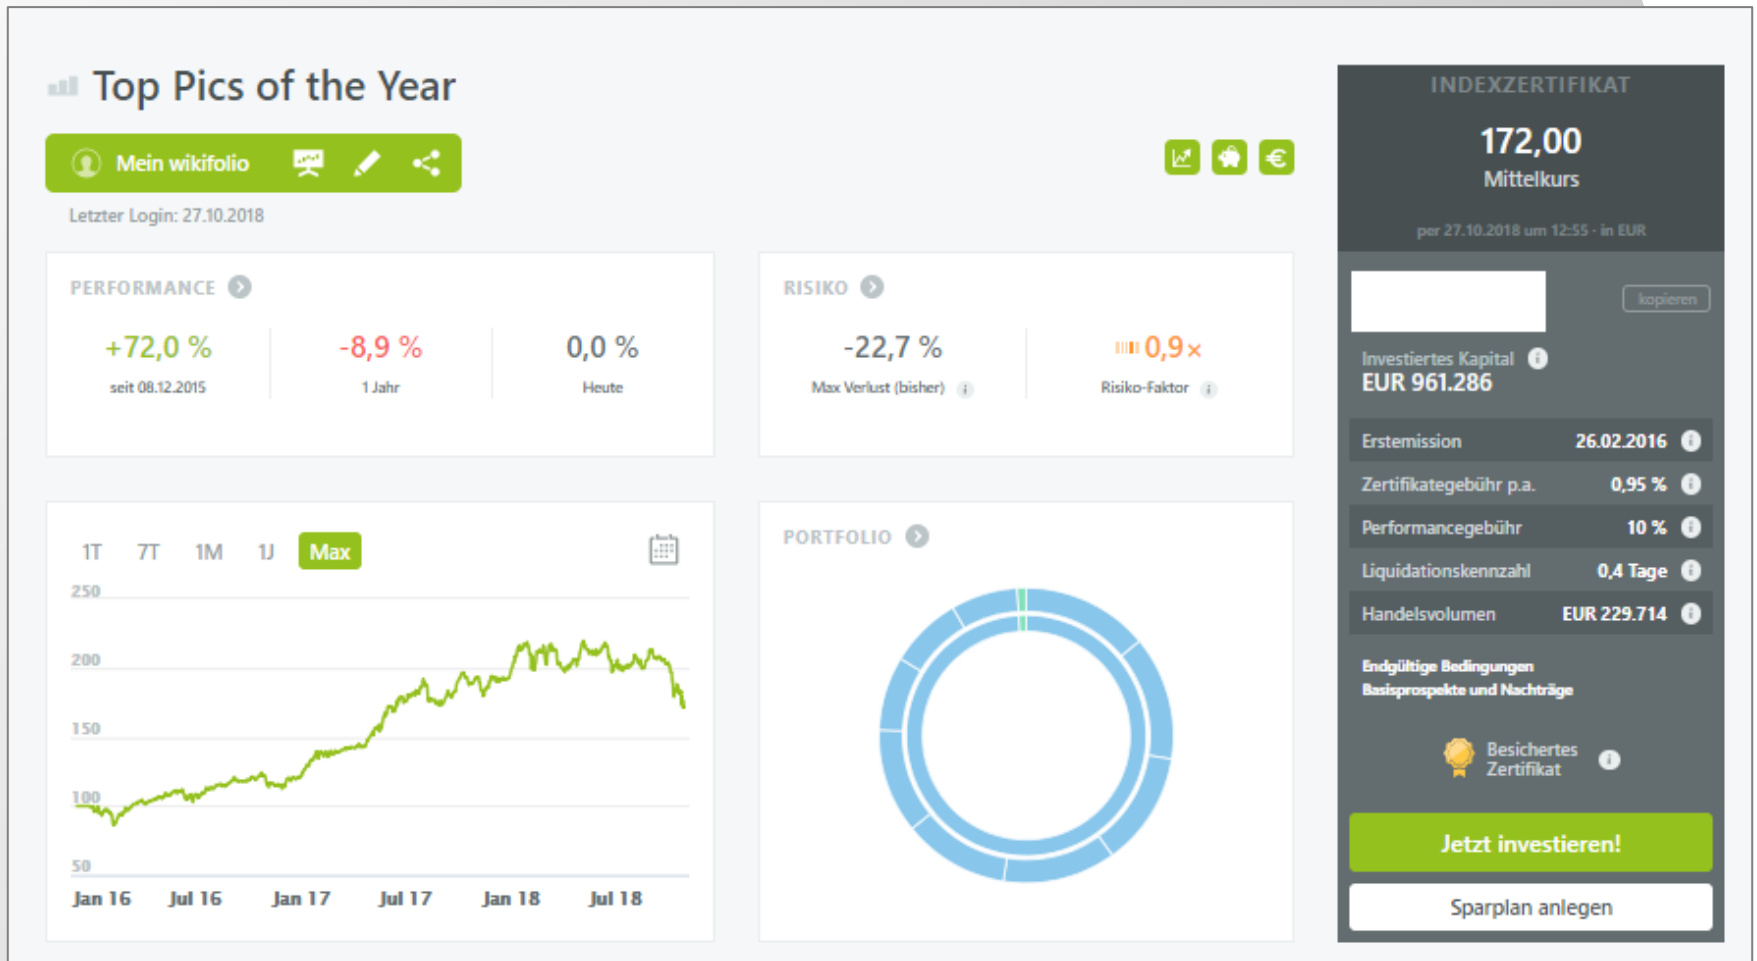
Top Pics of the Year

Mein wikifolio

Letzter Login: 27.10.2018

PERFORMANCE

| +72,0 % | -8,9 % | 0,0 % |
|---|---|---|
| seit 08.12.2015 | 1 Jahr | Heute |

RISIKO

| -22,7 % | 0,9× |
|---|---|
| Max Verlust (bisher) | Risiko-Faktor |

1T 7T 1M 1J Max

250
200
150
100
50

Jan 16 Jul 16 Jan 17 Jul 17 Jan 18 Jul 18

PORTFOLIO

INDEXZERTIFIKAT

172,00
Mittelkurs

per 27.10.2018 um 12:55 · in EUR

kopieren

Investiertes Kapital
EUR 961.286

| Erstemission | 26.02.2016 |
|---|---|
| Zertifikategebühr p.a. | 0,95 % |
| Performancegebühr | 10 % |
| Liquidationskennzahl | 0,4 Tage |
| Handelsvolumen | EUR 229.714 |

Endgültige Bedingungen
Basisprospekte und Nachträge

Besichertes Zertifikat

Jetzt investieren!

Sparplan anlegen